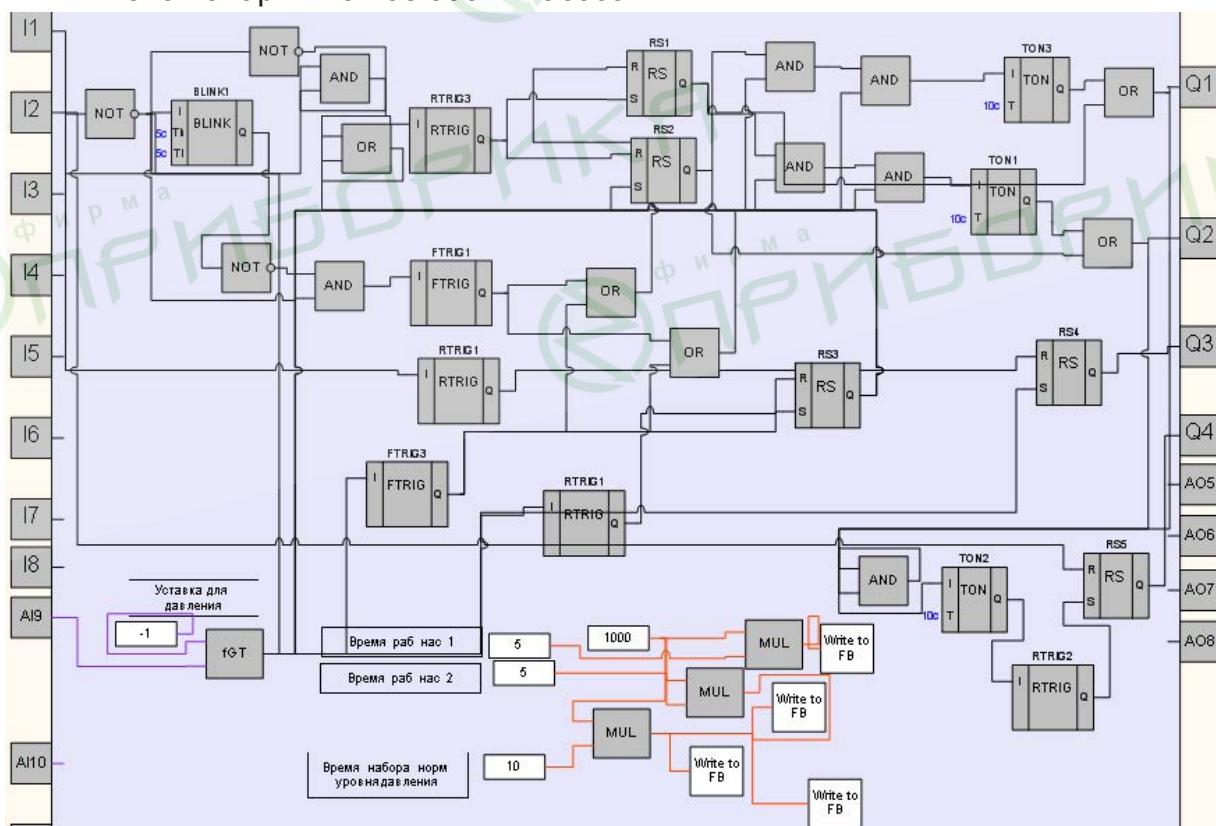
I1
I2
I3
I4
I5
I6
I7
I8
AI9
AI10

NOT
NOT
BLINK1
I
TH
TL
5c
5c
BLINK
Q
AND
OR
RTRIG3
I
RTRIG
Q
RS1
R
S
RS
Q
RS2
R
S
RS
Q
AND
AND
AND
AND
TON3
I
T
TON
Q
10c
TON1
I
T
TON
Q
10c
OR
OR
NOT
AND
FTRIG1
I
FTRIG
Q
OR
OR
RTRIG1
I
RTRIG
Q
RS3
R
S
RS
Q
RS4
R
S
RS
Q
FTRIG3
I
FTRIG
Q
RTRIG1
I
RTRIG
Q
AND
TON2
I
T
TON
Q
10c
RS5
R
S
RS
Q
RTRIG2
I
RTRIG
Q

Уставка для давления
-1
fGT
Время раб нас 1
Время раб нас 2
5
5
1000
MUL
MUL
MUL
Write to FB
Write to FB
Write to FB
Write to FB
Время набора норм уровнядавления
10

Q1
Q2
Q3
Q4
AO5
AO6
AO7
AO8

фирма
ПРИБОРИКА
фирма
ПРИБОРИКА